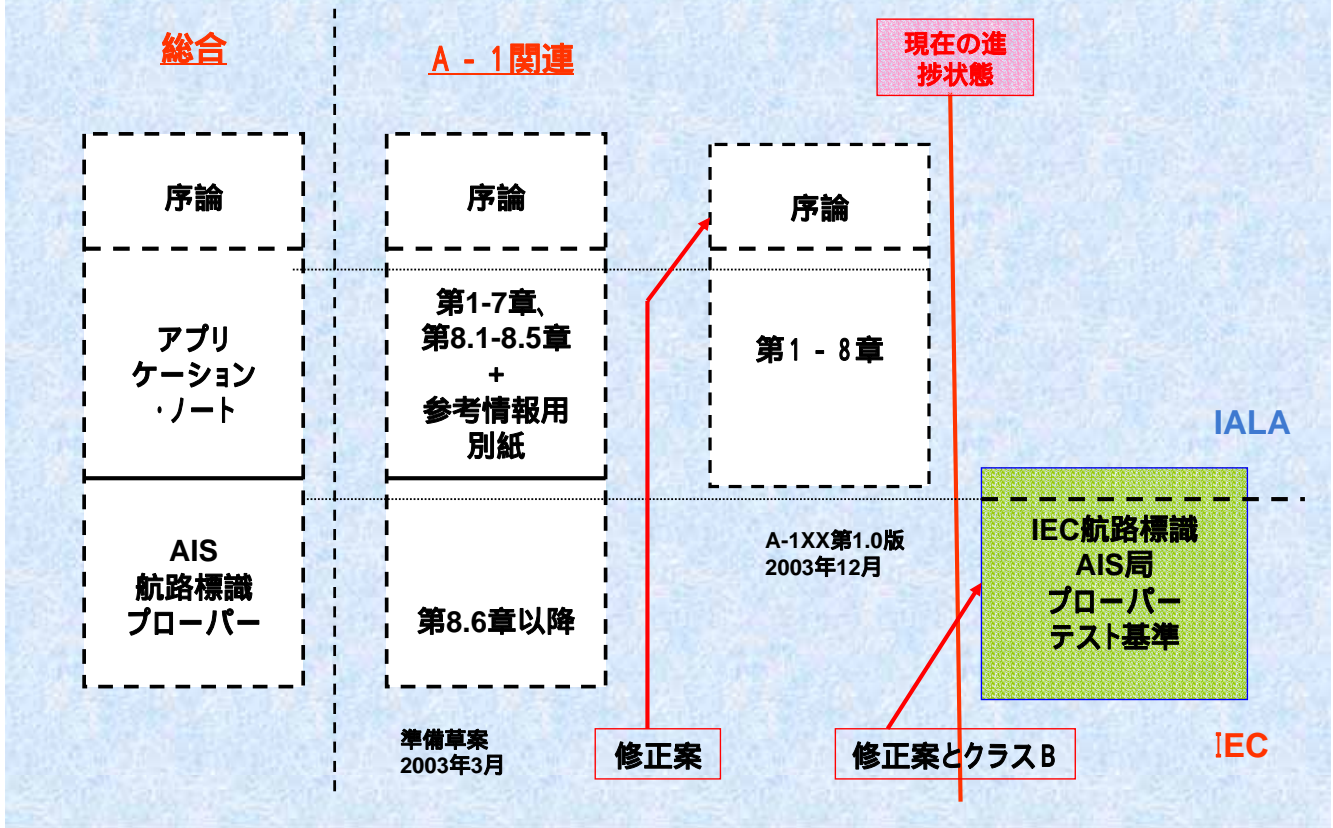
総合

A－1関連

現在の進捗状態

序論

序論

序論

アプリケーション・ノート

第1-7章、第8.1-8.5章
+
参考情報用別紙

第1－8章

IALA

AIS航路標識プロ－パー

第8.6章以降

A-1XX第1.0版
2003年12月

IEC航路標識AIS局プロ－パーテスト基準

準備草案
2003年3月

修正案

修正案とクラスB

IEC